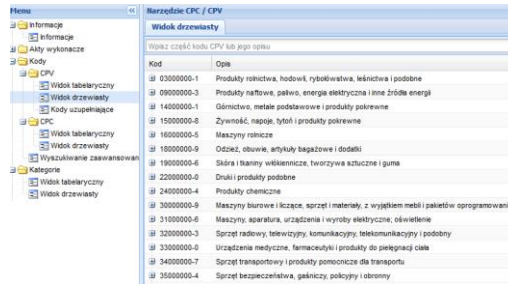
Menu
Informacje
Informacje
Akty wykonacze
Kody
CPV
Widok tabelaryczny
Widok drzewiasty
Kody uzupełniające
CPC
Widok tabelaryczny
Widok drzewiasty
Wyszukiwanie zaawansowane
Kategorie
Widok tabelaryczny
Widok drzewiasty

Narzędzie CPC / CPV
Widok drzewiasty
Wpisz część kodu CPV lub jego opisu

| Kod | Opis |
|---|---|
| 03000000-1 | Produkty rolnictwa, hodowli, rybołówstwa, leśnictwa i podobne |
| 09000000-3 | Produkty naftowe, paliwo, energia elektryczna i inne źródła energii |
| 14000000-1 | Górnictwo, metale podstawowe i produkty pokrewne |
| 15000000-8 | Żywność, napoje, tytoń i produkty pokrewne |
| 16000000-5 | Maszyny rolnicze |
| 18000000-9 | Odzież, obuwie, artykuły bagażowe i dodatki |
| 19000000-6 | Skóra i tkaniny włókiennicze, tworzywa sztuczne i guma |
| 22000000-0 | Druki i produkty podobne |
| 24000000-4 | Produkty chemiczne |
| 30000000-9 | Maszyny biurowe i liczące, sprzęt i materiały, z wyjątkiem mebli i pakietów oprogramowa |
| 31000000-6 | Maszyny, aparatura, urządzenia i wyroby elektryczne; oświetlenie |
| 32000000-3 | Sprzęt radiowy, telewizyjny, komunikacyjny, telekomunikacyjny i podobny |
| 33000000-0 | Urządzenia medyczne, farmaceutyki i produkty do pielęgnacji ciała |
| 34000000-7 | Sprzęt transportowy i produkty pomocnicze dla transportu |
| 35000000-4 | Sprzęt bezpieczeństwa, gaśniczy, policyjny i obronny |